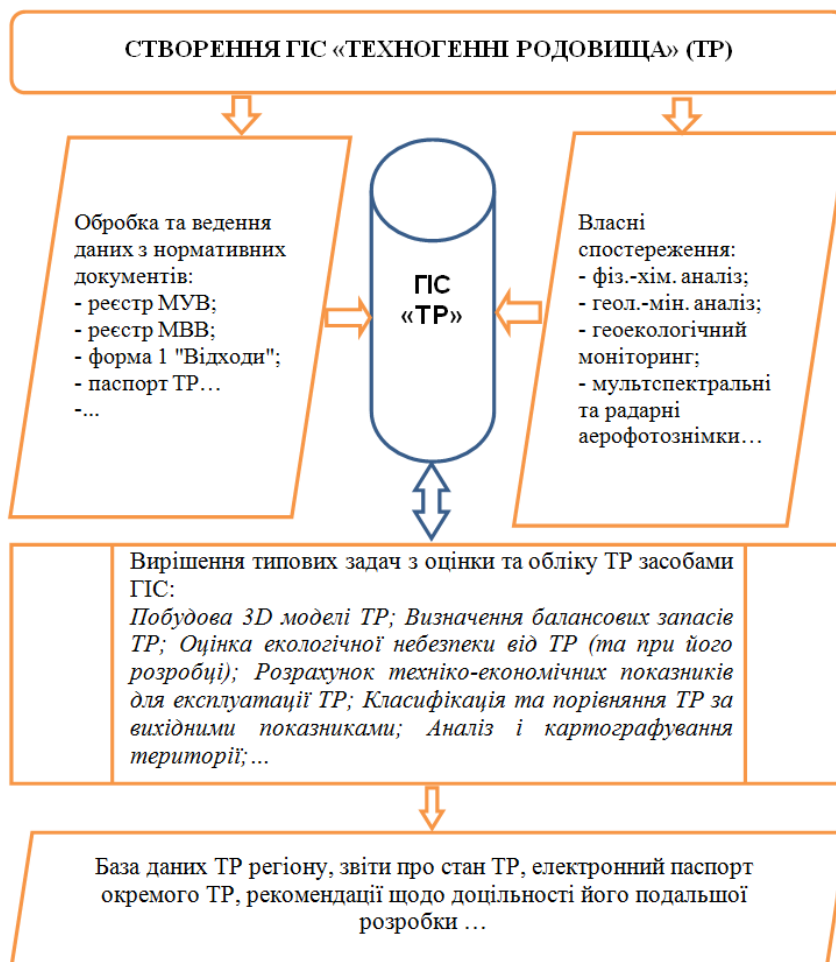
СТВОРЕННЯ ГІС «ТЕХНОГЕННІ РОДОВИЩА» (ТР)

Обробка та ведення даних з нормативних документів:
- реєстр МУВ;
- реєстр МВВ;
- форма 1 "Відходи";
- паспорт ТР…
-...

ГІС «ТР»

Власні спостереження:
- фіз.-хім. аналіз;
- геол.-мін. аналіз;
- геоекологічний моніторинг;
- мультспектральні та радарні аерофотознімки…

Вирішення типових задач з оцінки та обліку ТР засобами ГІС:
Побудова 3D моделі ТР; Визначення балансових запасів ТР; Оцінка екологічної небезпеки від ТР (та при його розробці); Розрахунок техніко-економічних показників для експлуатації ТР; Класифікація та порівняння ТР за вихідними показниками; Аналіз і картографування території;…

База даних ТР регіону, звіти про стан ТР, електронний паспорт окремого ТР, рекомендації щодо доцільності його подальшої розробки …